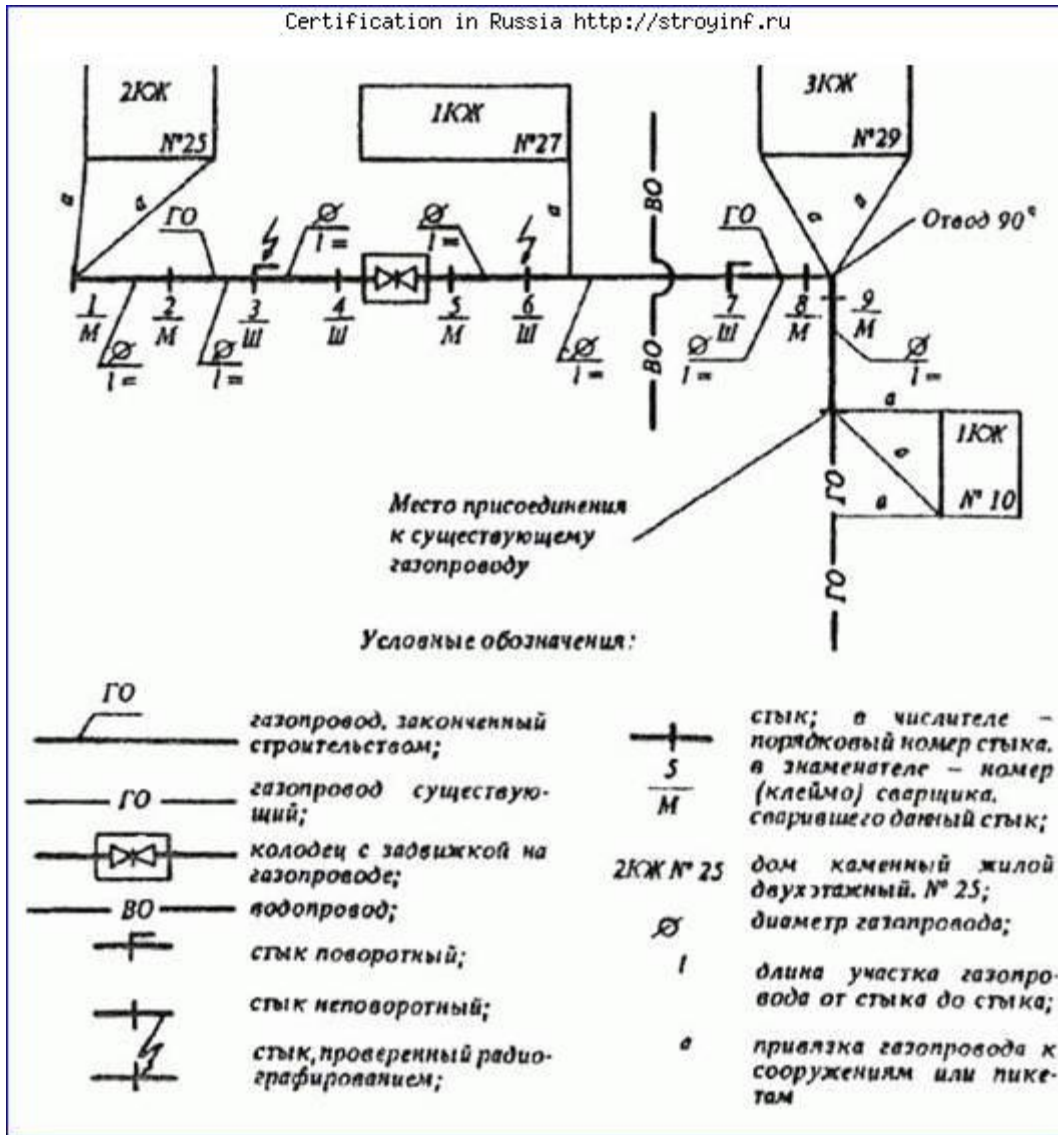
Certification in Russia http://stroyinf.ru

2КЖ
№25
1КЖ
№27
3КЖ
№29
а
а
ГО
Ø
l =
Ø
l =
а
ВО
ГО
а
а
Отвод 90°

$\frac{1}{М}$ $\frac{2}{М}$ $\frac{3}{Ш}$ $\frac{4}{Ш}$ $\frac{5}{М}$ $\frac{6}{Ш}$ $\frac{7}{Ш}$ $\frac{8}{М}$ $\frac{9}{М}$

Ø
l =
Ø
l =
Ø
l =
Ø
l =
Ø
l =
ВО

а
1КЖ
а
а
№ 10
ГО
ГО

Место присоединения к существующему газопроводу

Условные обозначения:

ГО
газопровод, законченный строительством;

ГО
газопровод существующий;

колодец с задвижкой на газопроводе;

ВО
водопровод;

стык поворотный;

стык неповоротный;

стык, проверенный радиографированием;

$\frac{5}{М}$
стык; в числителе – порядковый номер стыка, в знаменателе – номер (клеймо) сварщика, сварившего данный стык;

2КЖ № 25
дом каменный жилой двухэтажный, № 25;

Ø
диаметр газопровода;

l
длина участка газопровода от стыка до стыка;

а
привязка газопровода к сооружениям или пикетам